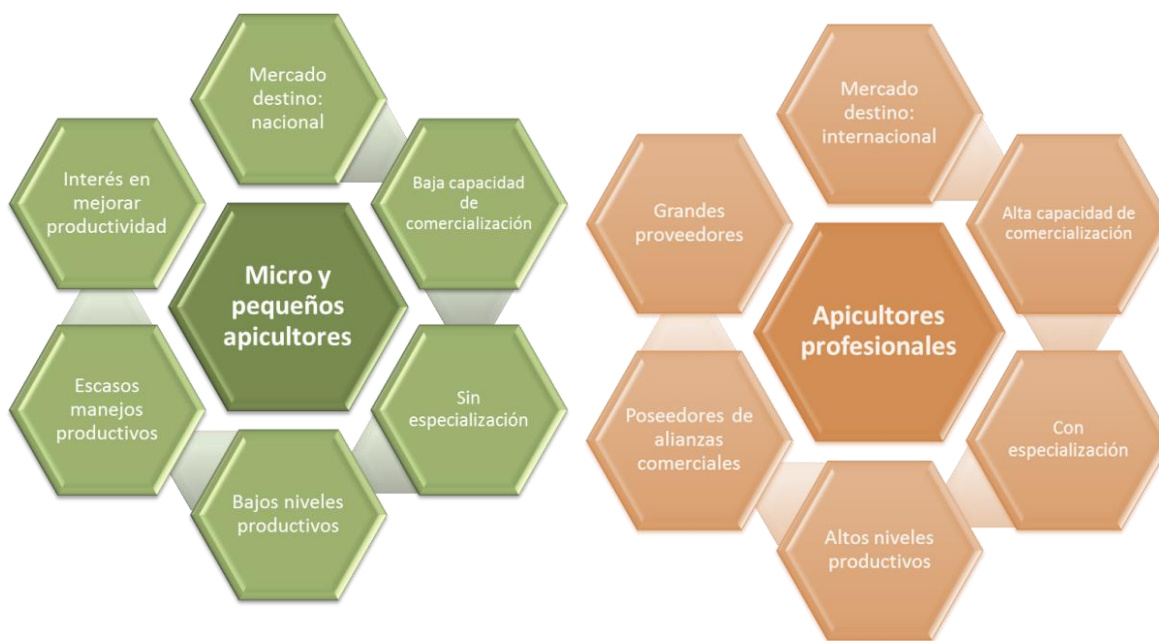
Micro y pequeños apicultores

Mercado destino: nacional

Baja capacidad de comercialización

Sin especialización

Bajos niveles productivos

Escasos manejos productivos

Interés en mejorar productividad

Apicultores profesionales

Mercado destino: internacional

Alta capacidad de comercialización

Con especialización

Altos niveles productivos

Poseedores de alianzas comerciales

Grandes proveedores